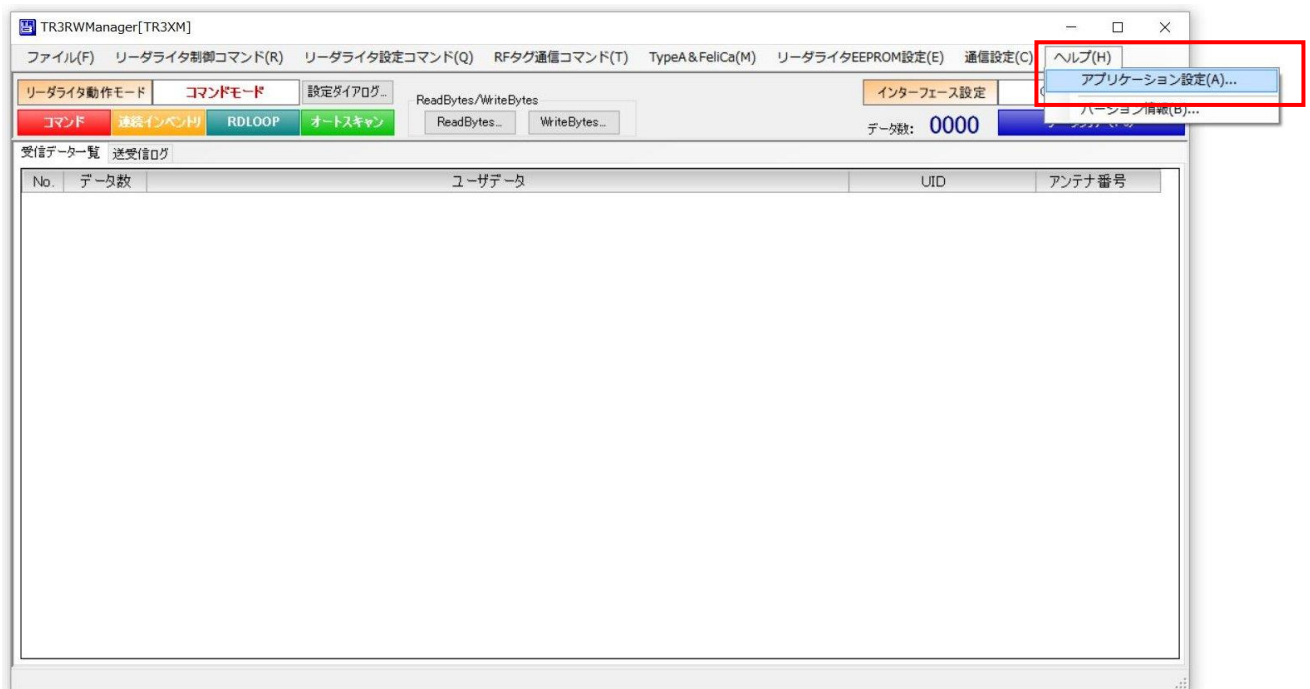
TR3RWManager[TR3XM]

ファイル(F) リーダライタ制御コマンド(R) リーダライタ設定コマンド(Q) RFタグ通信コマンド(T) TypeA＆FeliCa(M) リーダライタEEPROM設定(E) 通信設定(C) ヘルプ(H)

アプリケーション設定(A)...
バージョン情報(B)...

リーダライタ動作モード コマンドモード 設定ダイアログ...
ReadBytes/WriteBytes
ReadBytes... WriteBytes...
インターフェース設定
コマンド 連続インベントリ RDLOOP オートスキャン
データ数: 0000

受信データ一覧 送受信ログ

| No. | データ数 | ユーザデータ | UID | アンテナ番号 |
|---|---|---|---|---|